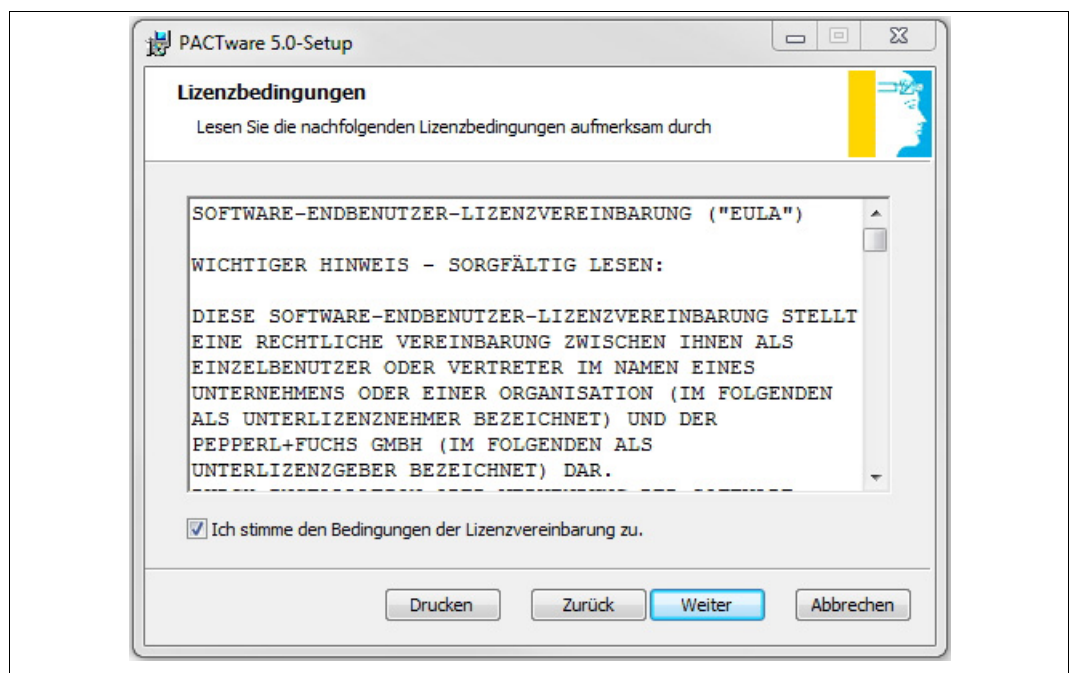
PACTware 5.0-Setup

Lizenzbedingungen

Lesen Sie die nachfolgenden Lizenzbedingungen aufmerksam durch

SOFTWARE-ENDBENUTZER-LIZENZVEREINBARUNG ("EULA")

WICHTIGER HINWEIS - SORGFÄLTIG LESEN:

DIESE SOFTWARE-ENDBENUTZER-LIZENZVEREINBARUNG STELLT EINE RECHTLICHE VEREINBARUNG ZWISCHEN IHNEN ALS EINZELBENUTZER ODER VERTRETER IM NAMEN EINES UNTERNEHMENS ODER EINER ORGANISATION (IM FOLGENDEN ALS UNTERLIZENZNEHMER BEZEICHNET) UND DER PEPPERL+FUCHS GMBH (IM FOLGENDEN ALS UNTERLIZENZGEBER BEZEICHNET) DAR.
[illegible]

Ich stimme den Bedingungen der Lizenzvereinbarung zu.

Drucken
Zurück
Weiter
Abbrechen